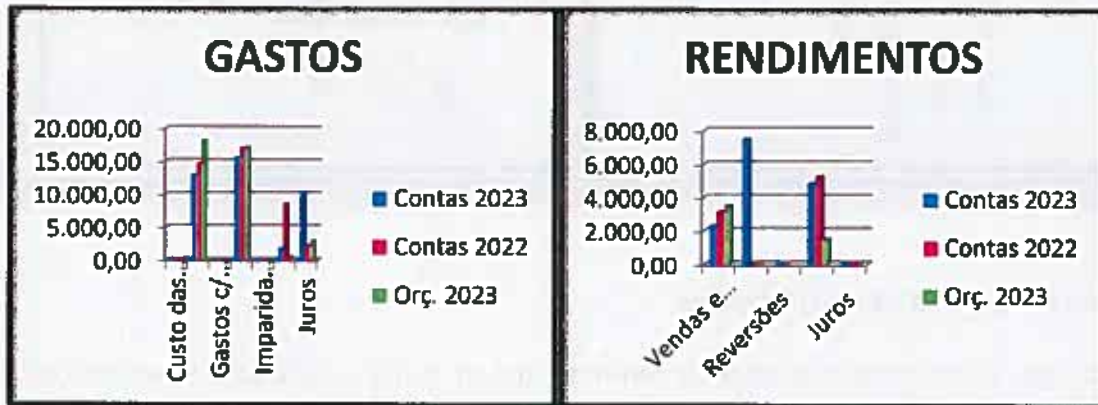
GASTOS

20.000,00
15.000,00
10.000,00
5.000,00
0,00

Custo das...
Gastos c/...
Imparida...
Juros

Contas 2023
Contas 2022
Orç. 2023

RENDIMENTOS

8.000,00
6.000,00
4.000,00
2.000,00
0,00

Vendas e...
Reversões
Juros

Contas 2023
Contas 2022
Orç. 2023